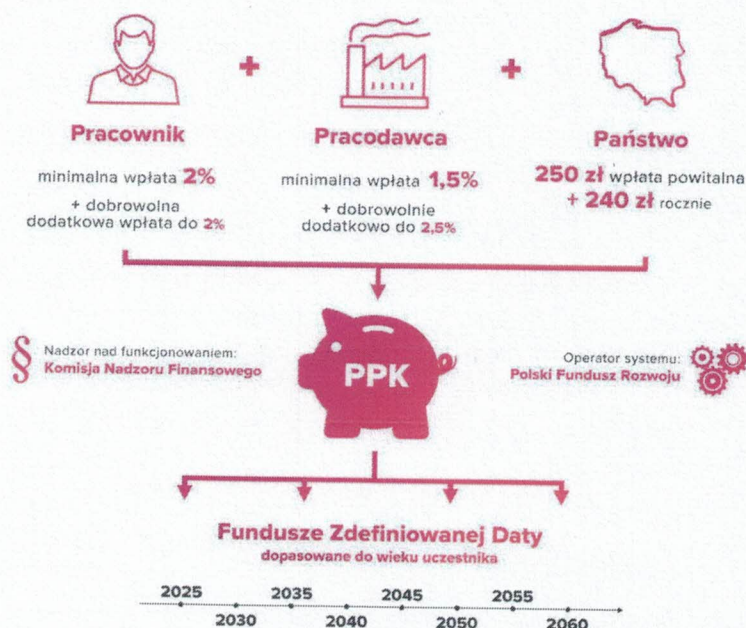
Pracownik

minimalna wpłata 2%

+ dobrowolna dodatkowa wpłata do 2%

Pracodawca

minimalna wpłata 1,5%

+ dobrowolnie dodatkowo do 2,5%

Państwo

250 zł wpłata powitalna

+ 240 zł rocznie

§ Nadzor nad funkcjonowaniem:
Komisja Nadzoru Finansowego

PPK

Operator systemu:
Polski Fundusz Rozwoju

Fundusze Zdefiniowanej Daty
dopasowane do wieku uczestnika

2025 2030 2035 2040 2045 2050 2055 2060